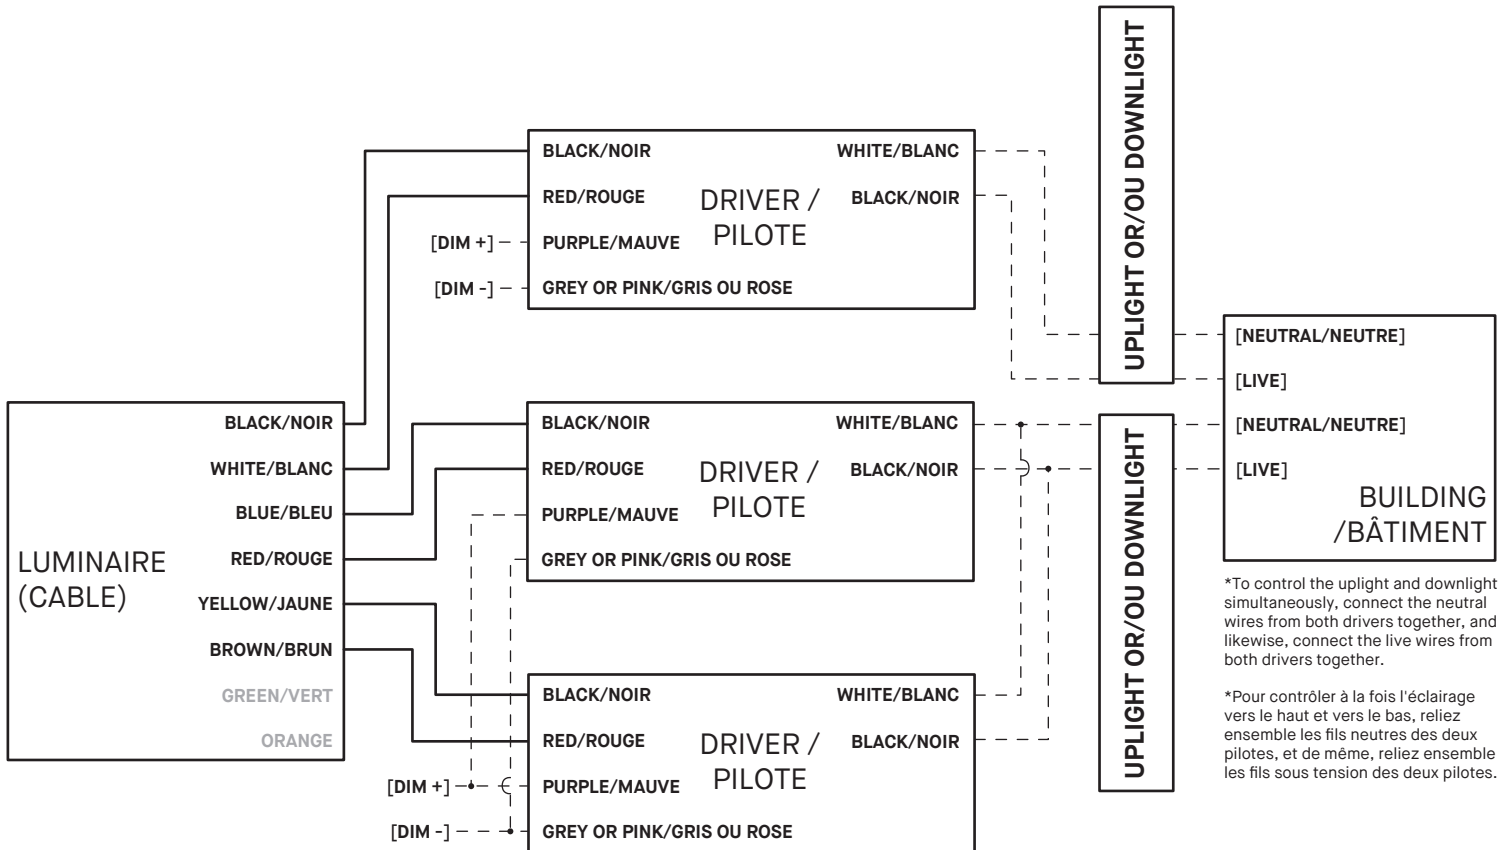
BLACK/NOIR
RED/ROUGE
[DIM +]
PURPLE/MAUVE
[DIM -]
GREY OR PINK/GRIS OU ROSE
DRIVER / PILOTE
WHITE/BLANC
BLACK/NOIR

UPLIGHT OR/OU DOWNLIGHT

[NEUTRAL/NEUTRE]
[LIVE]
[NEUTRAL/NEUTRE]
[LIVE]
BUILDING /BÂTIMENT

LUMINAIRE (CABLE)
BLACK/NOIR
WHITE/BLANC
BLUE/BLEU
RED/ROUGE
YELLOW/JAUNE
BROWN/BRUN
GREEN/VERT
ORANGE

BLACK/NOIR
RED/ROUGE
PURPLE/MAUVE
GREY OR PINK/GRIS OU ROSE
DRIVER / PILOTE
WHITE/BLANC
BLACK/NOIR

UPLIGHT OR/OU DOWNLIGHT

BLACK/NOIR
RED/ROUGE
[DIM +]
PURPLE/MAUVE
[DIM -]
GREY OR PINK/GRIS OU ROSE
DRIVER / PILOTE
WHITE/BLANC
BLACK/NOIR

*To control the uplight and downlight simultaneously, connect the neutral wires from both drivers together, and likewise, connect the live wires from both drivers together.

*Pour contrôler à la fois l'éclairage vers le haut et vers le bas, reliez ensemble les fils neutres des deux pilotes, et de même, reliez ensemble les fils sous tension des deux pilotes.